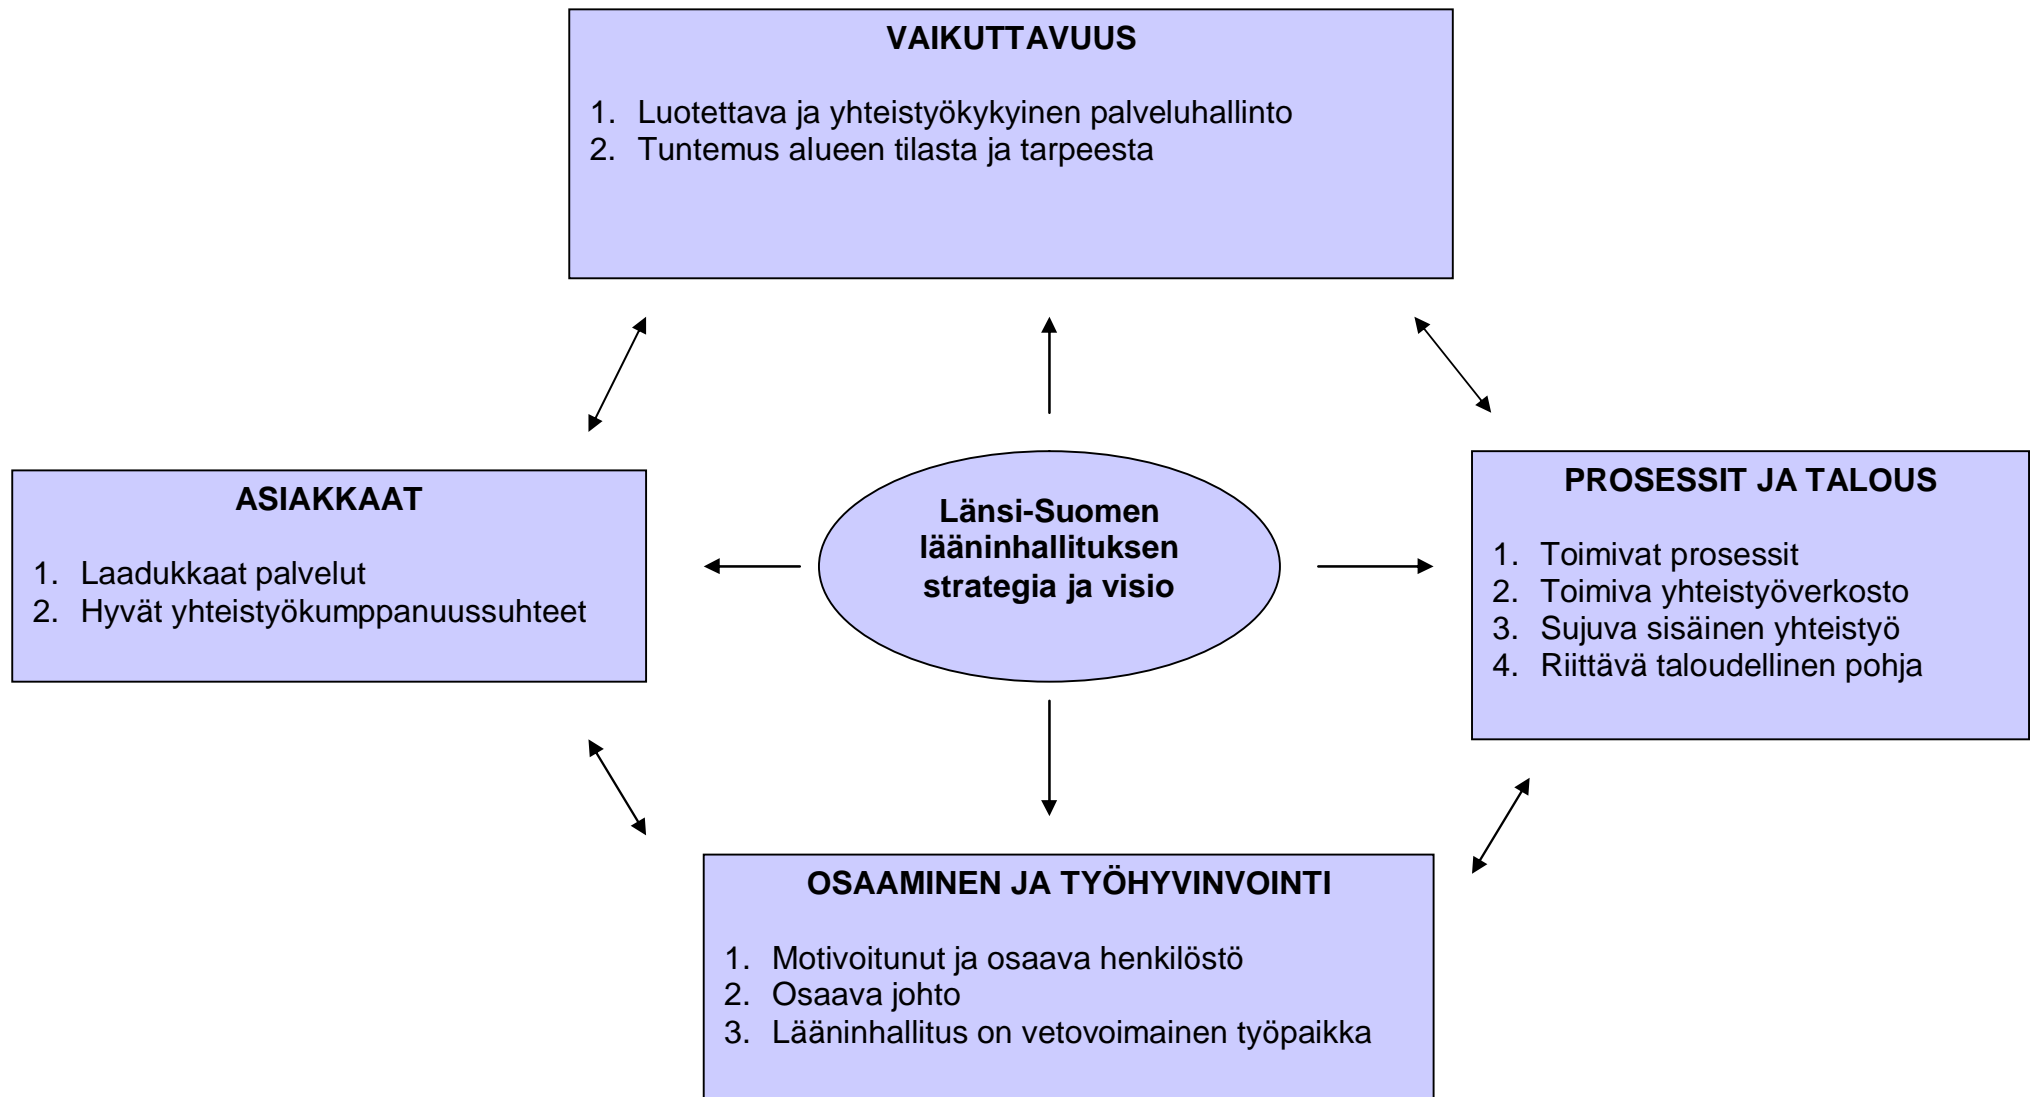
VAIKUTTAVUUS

1. Luotettava ja yhteistyökykyinen palveluhallinto
2. Tuntemus alueen tilasta ja tarpeesta

ASIAKKAAT

1. Laadukkaat palvelut
2. Hyvät yhteistyökumppanuussuhteet

Länsi-Suomen lääninhallituksen strategia ja visio

PROSESSIT JA TALOUS

1. Toimivat prosessit
2. Toimiva yhteistyöverkosto
3. Sujuva sisäinen yhteistyö
4. Riittävä taloudellinen pohja

OSAAMINEN JA TYÖHYVINVOINTI

1. Motivoitunut ja osaava henkilöstö
2. Osaava johto
3. Lääninhallitus on vetovoimainen työpaikka